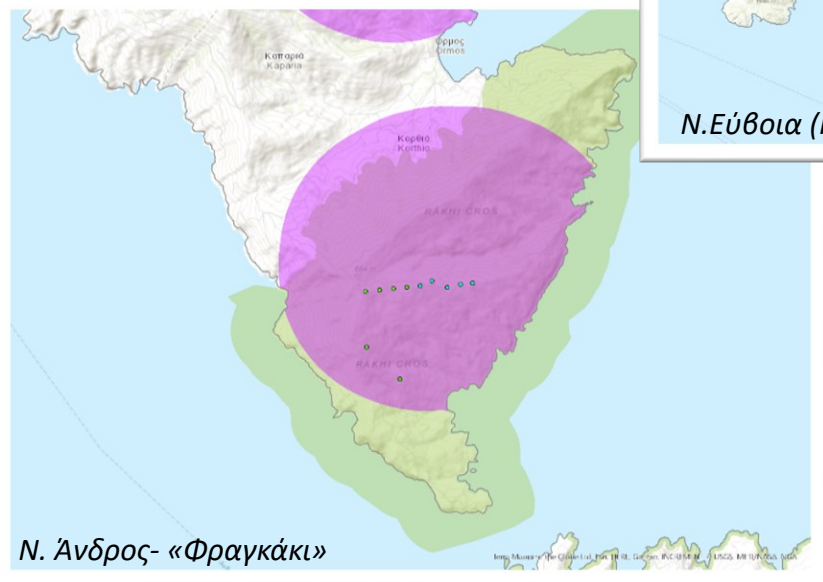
Καπαριά
Kapária
Όρμος
Órmos
Κορθίο
Korthío
RÁKHI CROS
RÁKHI CROS
N.Εύβοια ([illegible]
Ν. Άνδρος- «Φραγκάκι»
Esri, Maxar, GeoEye, Earthstar Geographics, CNES/Airbus DS, USDA, USGS, AeroGRID, IGN, and the GIS User Community